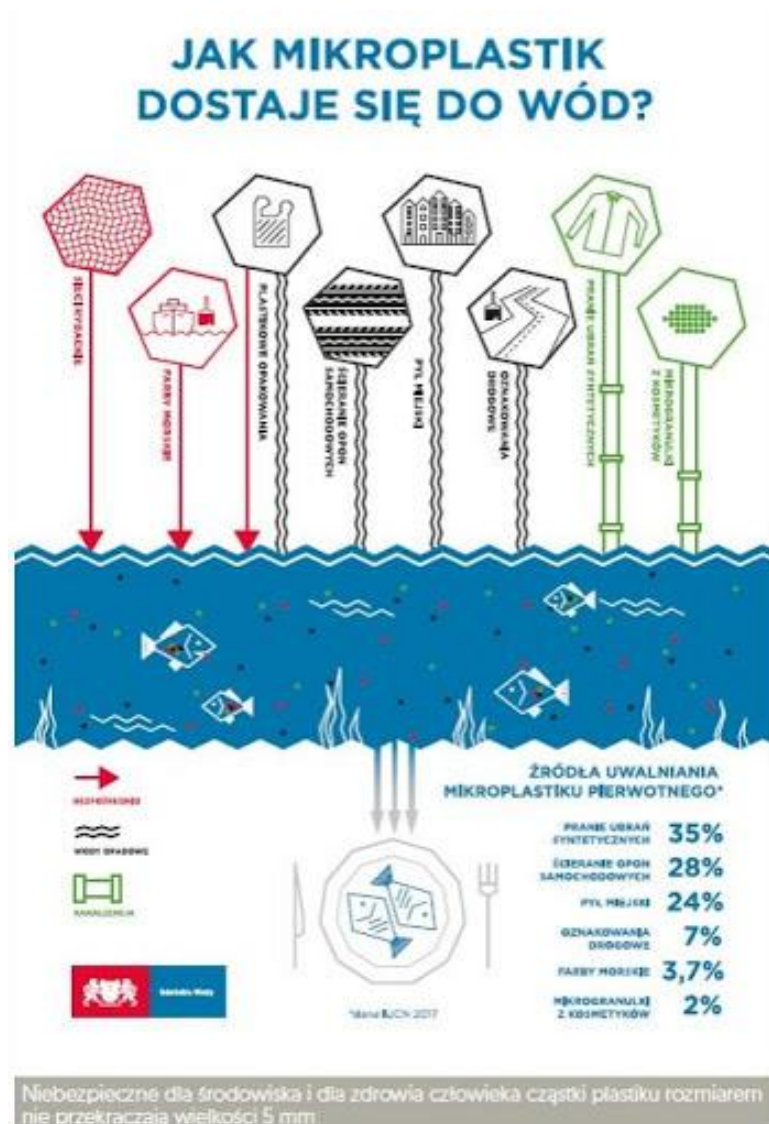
JAK MIKROPLASTIK DOSTAJE SIĘ DO WÓD?

SIECI RYBACKIE

FARBY MORSKIE

PLASTIKOWE OPAKOWANIA

ŚCIERANIE OPON SAMOCHODOWYCH

PYŁ MIEJSKI

OZNAKOWANIA DROGOWE

PRANIE UBRAŃ SYNTETYCZNYCH

MIKROGRANULKI Z KOSMETYKÓW

BEZPOŚREDNIO

WODY OPADOWE

KANALIZACJA

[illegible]

*dane IUCN 2017

ŹRÓDŁA UWALNIANIA MIKROPLASTIKU PIERWOTNEGO*

| | |
|---|---|
| PRANIE UBRAŃ SYNTETYCZNYCH | 35% |
| ŚCIERANIE OPON SAMOCHODOWYCH | 28% |
| PYŁ MIEJSKI | 24% |
| OZNAKOWANIA DROGOWE | 7% |
| FARBY MORSKIE | 3,7% |
| MIKROGRANULKI Z KOSMETYKÓW | 2% |

Niebezpieczne dla środowiska i dla zdrowia człowieka cząstki plastiku rozmiarem nie przekraczają wielkości 5 mm